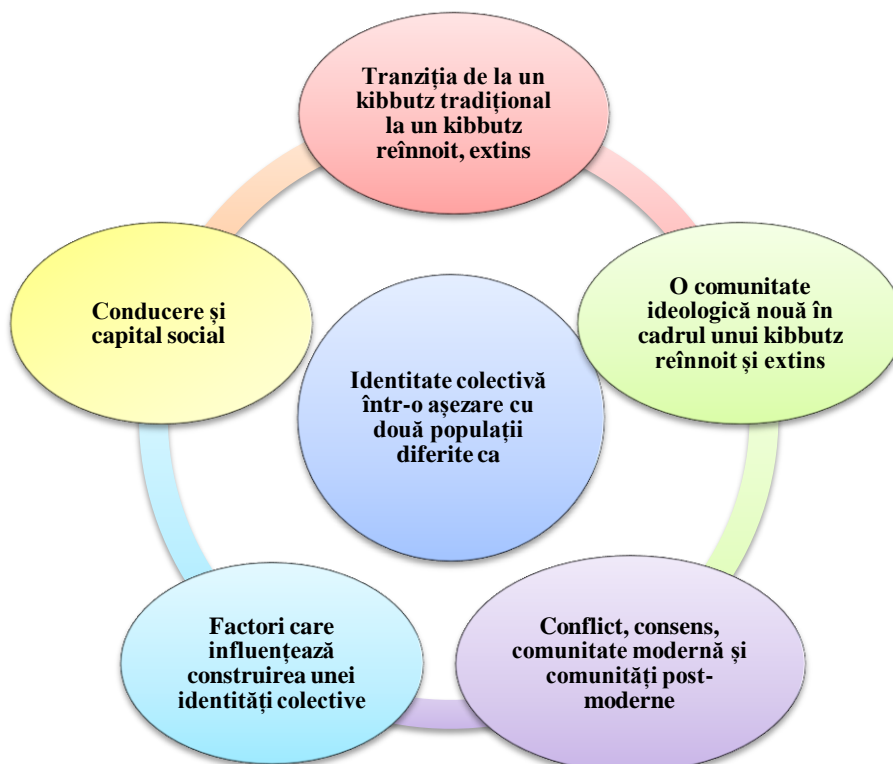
Tranziția de la un kibbutz tradițional la un kibbutz reînnoit, extins

O comunitate ideologică nouă în cadrul unui kibbutz reînnoit și extins

Conflict, consens, comunitate modernă și comunități post-moderne

Factori care influențează construirea unei identități colective

Conducere și capital social

Identitate colectivă într-o așezare cu două populații diferite ca